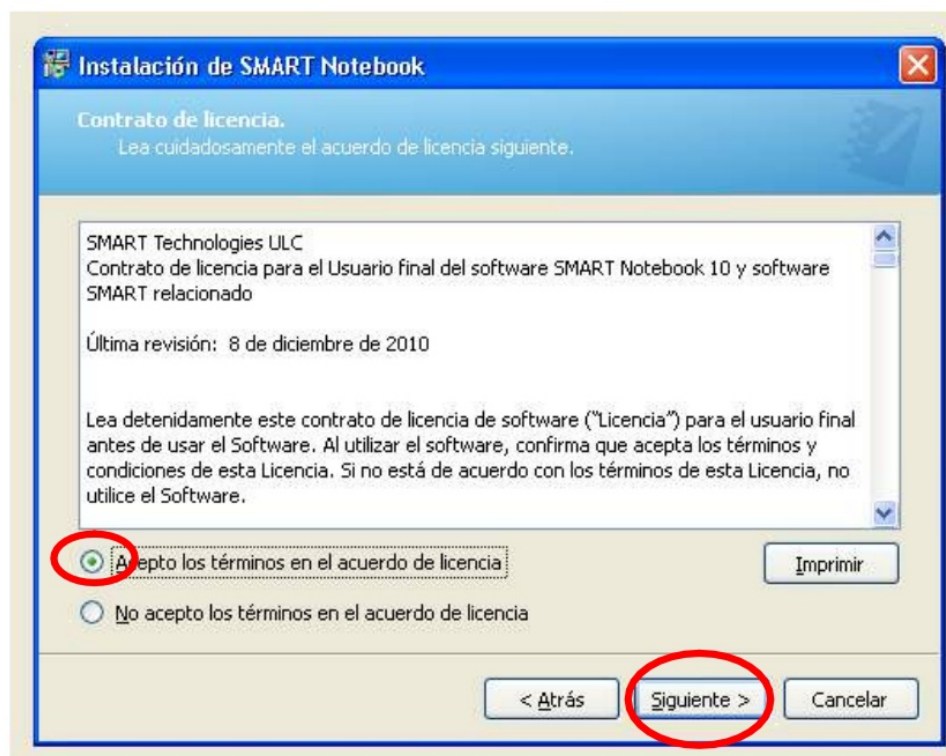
Instalación de SMART Notebook

Contrato de licencia.
Lea cuidadosamente el acuerdo de licencia siguiente.

SMART Technologies ULC
Contrato de licencia para el Usuario final del software SMART Notebook 10 y software SMART relacionado

Última revisión: 8 de diciembre de 2010

Lea detenidamente este contrato de licencia de software ("Licencia") para el usuario final antes de usar el Software. Al utilizar el software, confirma que acepta los términos y condiciones de esta Licencia. Si no está de acuerdo con los términos de esta Licencia, no utilice el Software.

Acepto los términos en el acuerdo de licencia

Imprimir

No acepto los términos en el acuerdo de licencia

< Atrás

Siguiente >

Cancelar